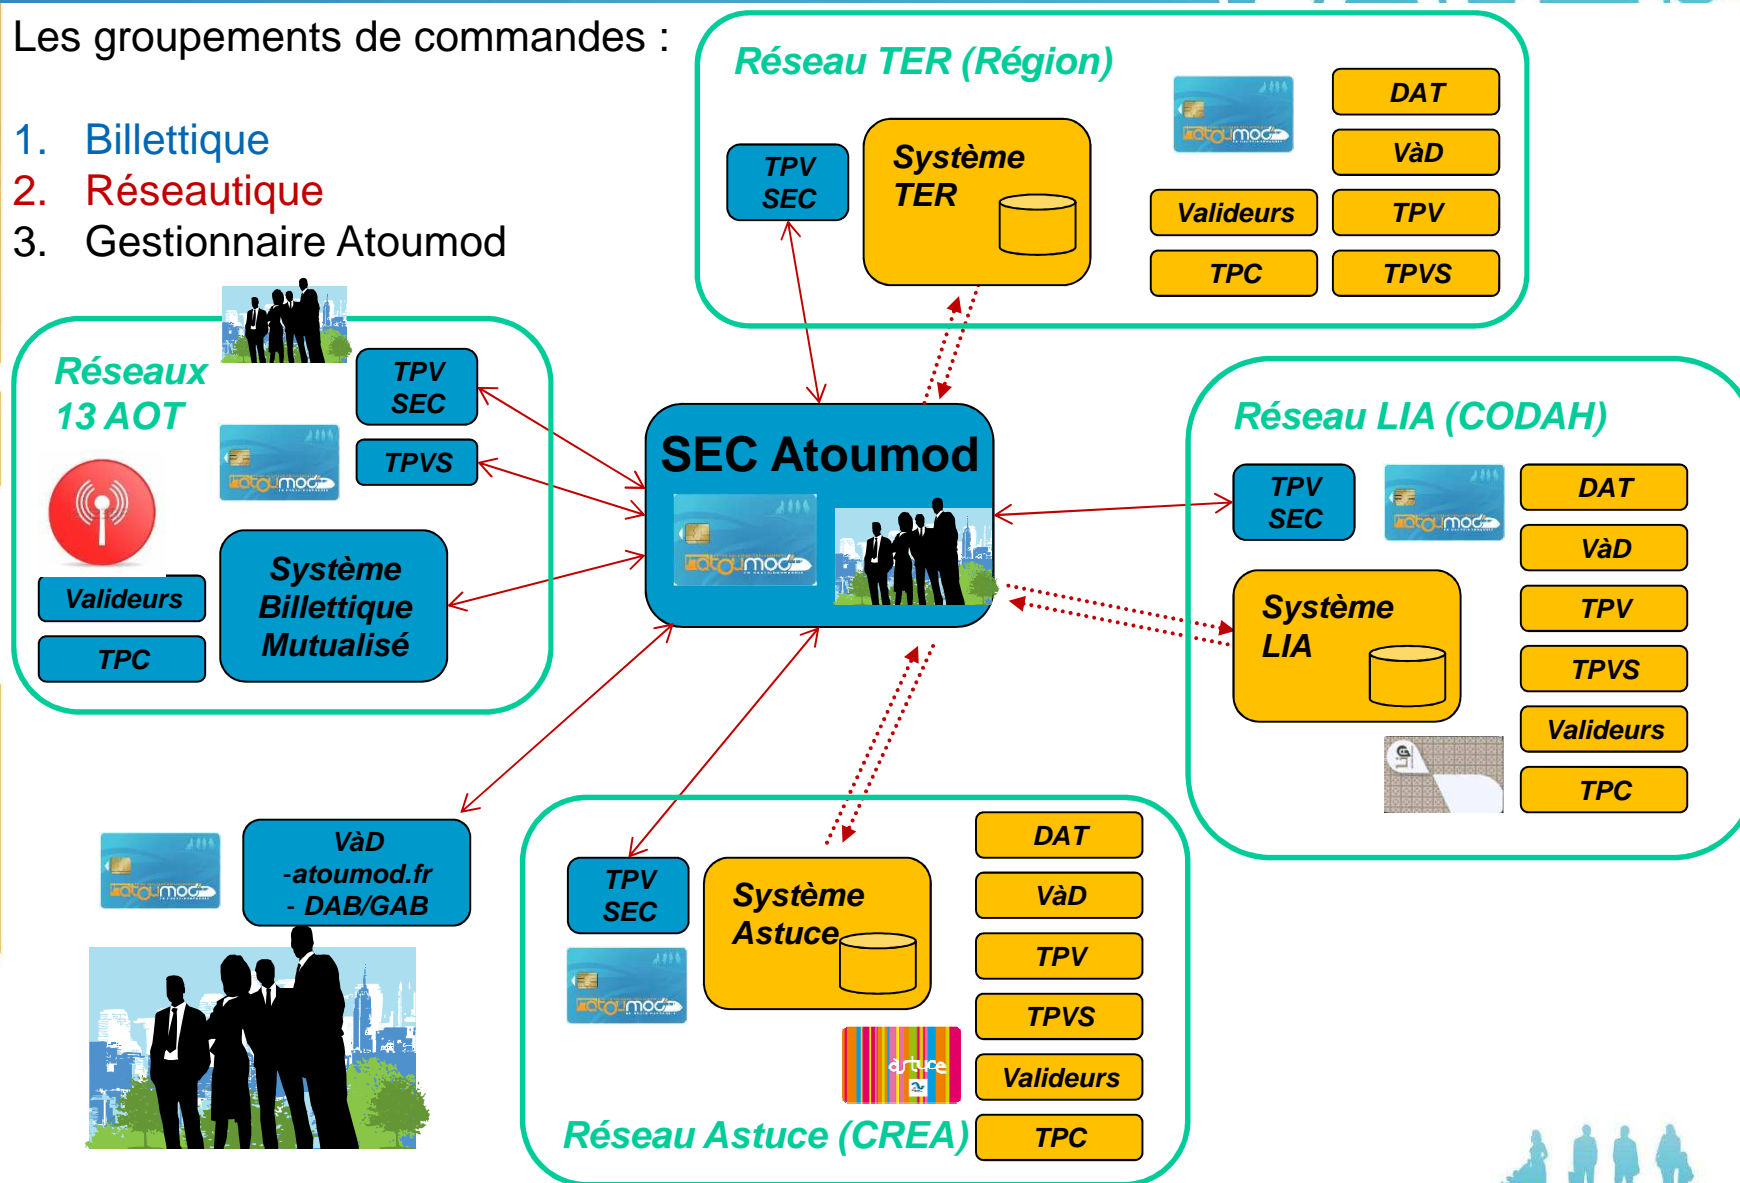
Les groupements de commandes :

1. Billettique
2. Réseautique
3. Gestionnaire Atoumod

Réseau TER (Région)

TPV SEC

Système TER

DAT
VàD
Valideurs
TPV
TPC
TPVS

Réseaux 13 AOT

TPV SEC
TPVS
Valideurs
TPC

Système Billettique Mutualisé

SEC Atoumod

Réseau LIA (CODAH)

TPV SEC

DAT
VàD
TPV
TPVS
Valideurs
TPC

Système LIA

VàD
-atoumod.fr
- DAB/GAB

TPV SEC

Système Astuce

DAT
VàD
TPV
TPVS
Valideurs
TPC

Réseau Astuce (CREA)